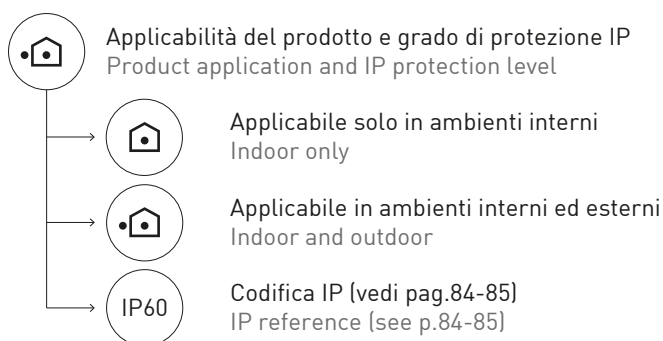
Applicabilità del prodotto e grado di protezione IP
Product application and IP protection level

Applicabile solo in ambienti interni
Indoor only

Applicabile in ambienti interni ed esterni
Indoor and outdoor

IP60

Codifica IP (vedi pag.84-85)
IP reference (see p.84-85)